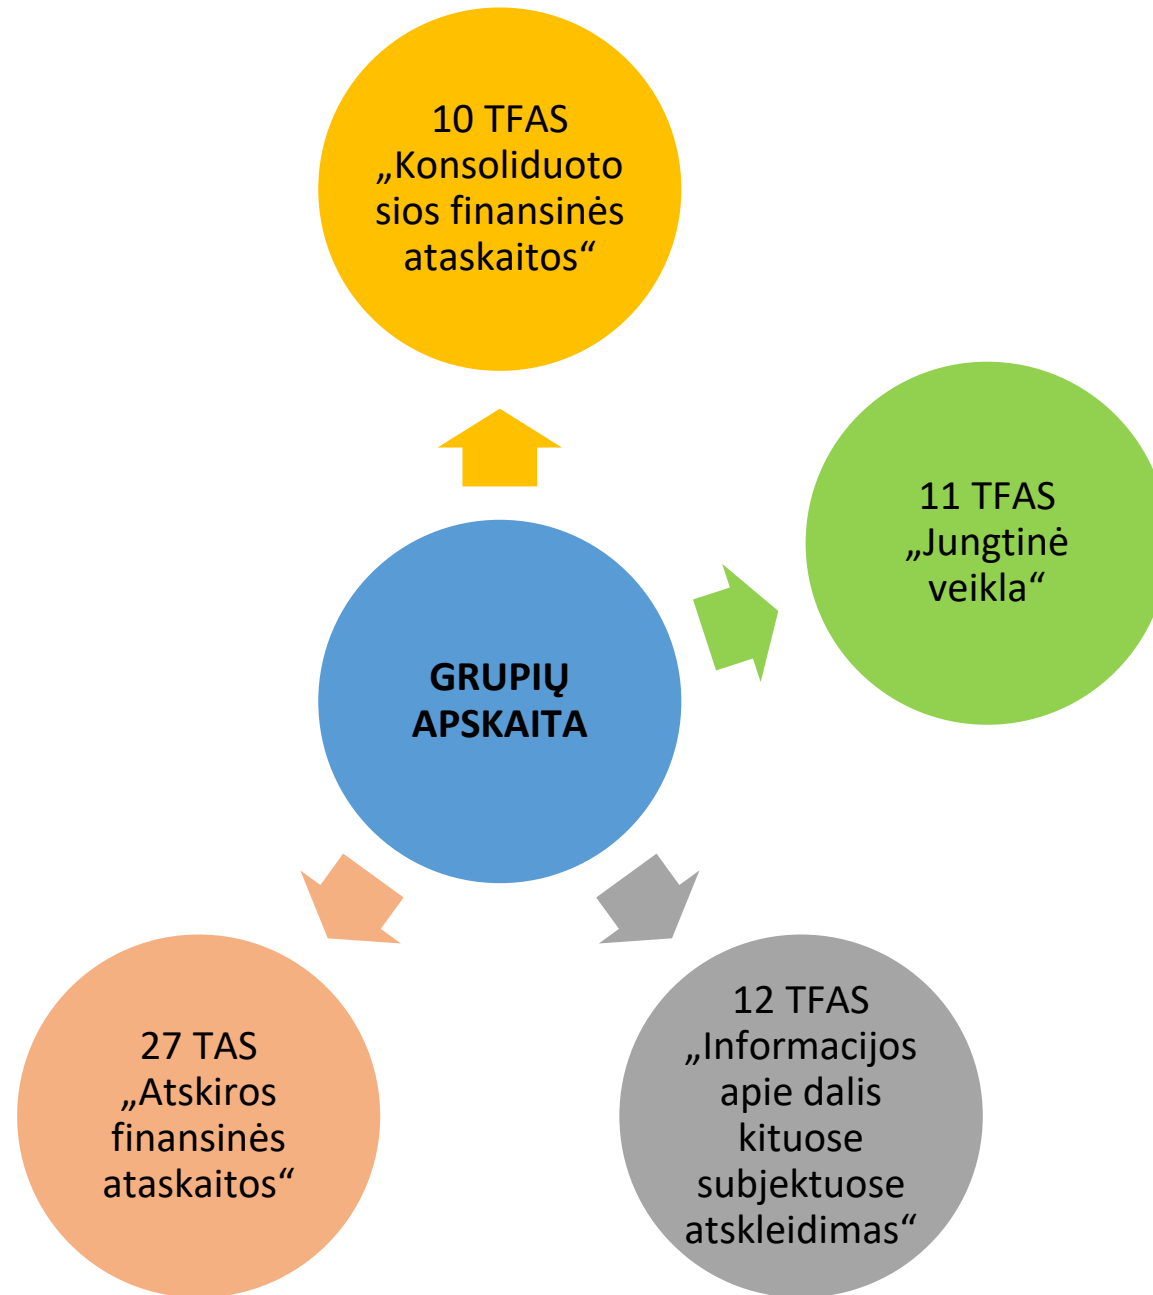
10 TFAS „Konsoliduotosios finansinės ataskaitos“

11 TFAS „Jungtinė veikla“

GRUPIŲ APSKAITA

27 TAS „Atskiros finansinės ataskaitos“

12 TFAS „Informacijos apie dalis kituose subjektuose atskleidimas“